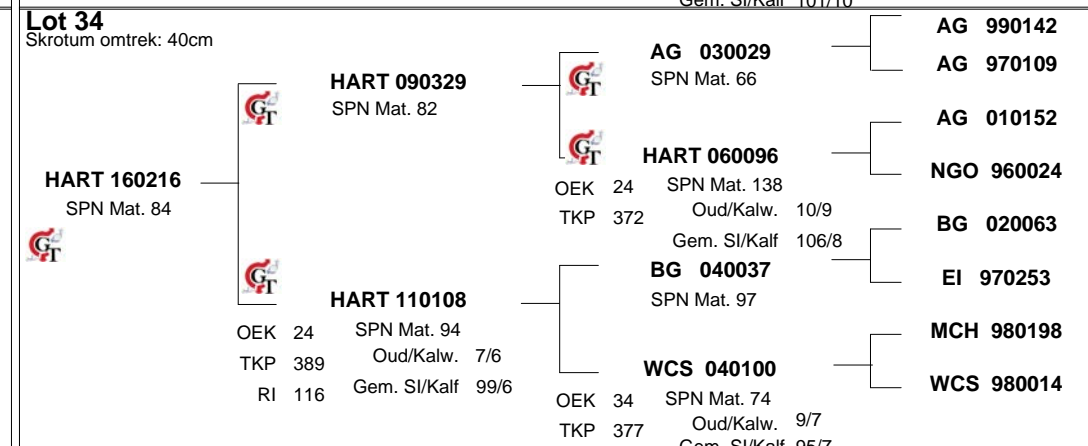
Gem. Sl/Kalf 101/10

Lot 34
Skrotum omtrek: 40cm

HART 160216
SPN Mat. 84

HART 090329
SPN Mat. 82

HART 110108
OEK 24
TKP 389
RI 116
SPN Mat. 94
Oud/Kalw. 7/6
Gem. Sl/Kalf 99/6

AG 030029
SPN Mat. 66

HART 060096
OEK 24
TKP 372
SPN Mat. 138
Oud/Kalw. 10/9
Gem. Sl/Kalf 106/8

BG 040037
SPN Mat. 97

WCS 040100
OEK 34
TKP 377
SPN Mat. 74
Oud/Kalw. 9/7
Gem. Sl/Kalf 95/7

AG 990142
AG 970109
AG 010152
NGO 960024
BG 020063
EI 970253
MCH 980198
WCS 980014